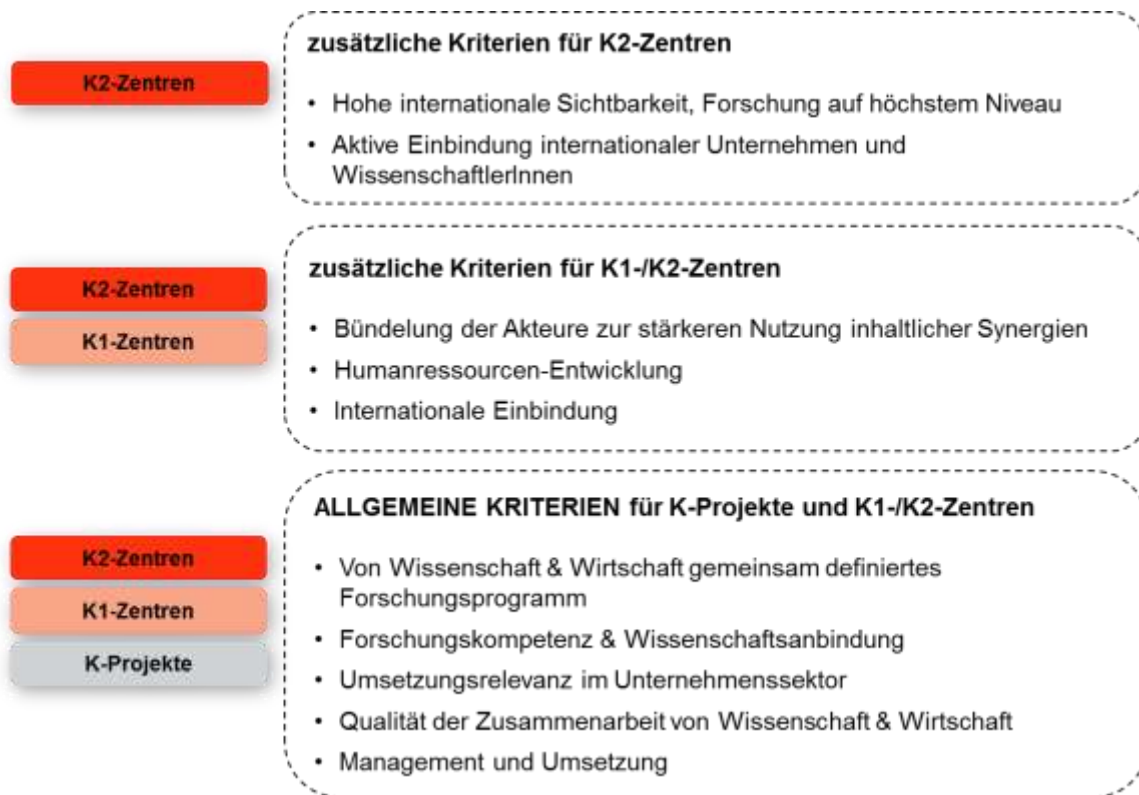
K2-Zentren

zusätzliche Kriterien für K2-Zentren

• Hohe internationale Sichtbarkeit, Forschung auf höchstem Niveau
• Aktive Einbindung internationaler Unternehmen und WissenschaftlerInnen

K2-Zentren
K1-Zentren

zusätzliche Kriterien für K1-/K2-Zentren

• Bündelung der Akteure zur stärkeren Nutzung inhaltlicher Synergien
• Humanressourcen-Entwicklung
• Internationale Einbindung

K2-Zentren
K1-Zentren
K-Projekte

ALLGEMEINE KRITERIEN für K-Projekte und K1-/K2-Zentren

• Von Wissenschaft & Wirtschaft gemeinsam definiertes Forschungsprogramm
• Forschungskompetenz & Wissenschaftsanbindung
• Umsetzungsrelevanz im Unternehmenssektor
• Qualität der Zusammenarbeit von Wissenschaft & Wirtschaft
• Management und Umsetzung